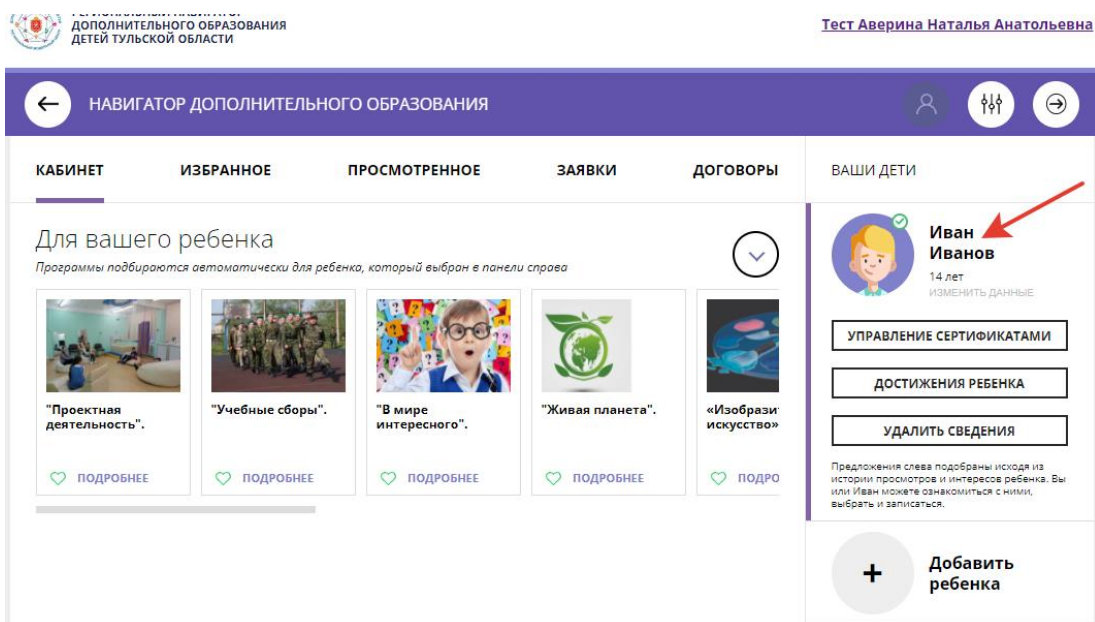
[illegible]
ДОПОЛНИТЕЛЬНОГО ОБРАЗОВАНИЯ
ДЕТЕЙ ТУЛЬСКОЙ ОБЛАСТИ

Тест Аверина Наталья Анатольевна

НАВИГАТОР ДОПОЛНИТЕЛЬНОГО ОБРАЗОВАНИЯ

КАБИНЕТ
ИЗБРАННОЕ
ПРОСМОТРЕННОЕ
ЗАЯВКИ
ДОГОВОРЫ

ВАШИ ДЕТИ

Для вашего ребенка
Программы подбираются автоматически для ребенка, который выбран в панели справа

"Проектная деятельность".
ПОДРОБНЕЕ

"Учебные сборы".
ПОДРОБНЕЕ

"В мире интересного".
ПОДРОБНЕЕ

"Живая планета".
ПОДРОБНЕЕ

«Изобрази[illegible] искусство»
ПОДРО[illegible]

Иван
Иванов
14 лет
ИЗМЕНИТЬ ДАННЫЕ

УПРАВЛЕНИЕ СЕРТИФИКАТАМИ
ДОСТИЖЕНИЯ РЕБЕНКА
УДАЛИТЬ СВЕДЕНИЯ

Предложения слева подобраны исходя из истории просмотров и интересов ребенка. Вы или Иван можете ознакомиться с ними, выбрать и записаться.

+
Добавить ребенка